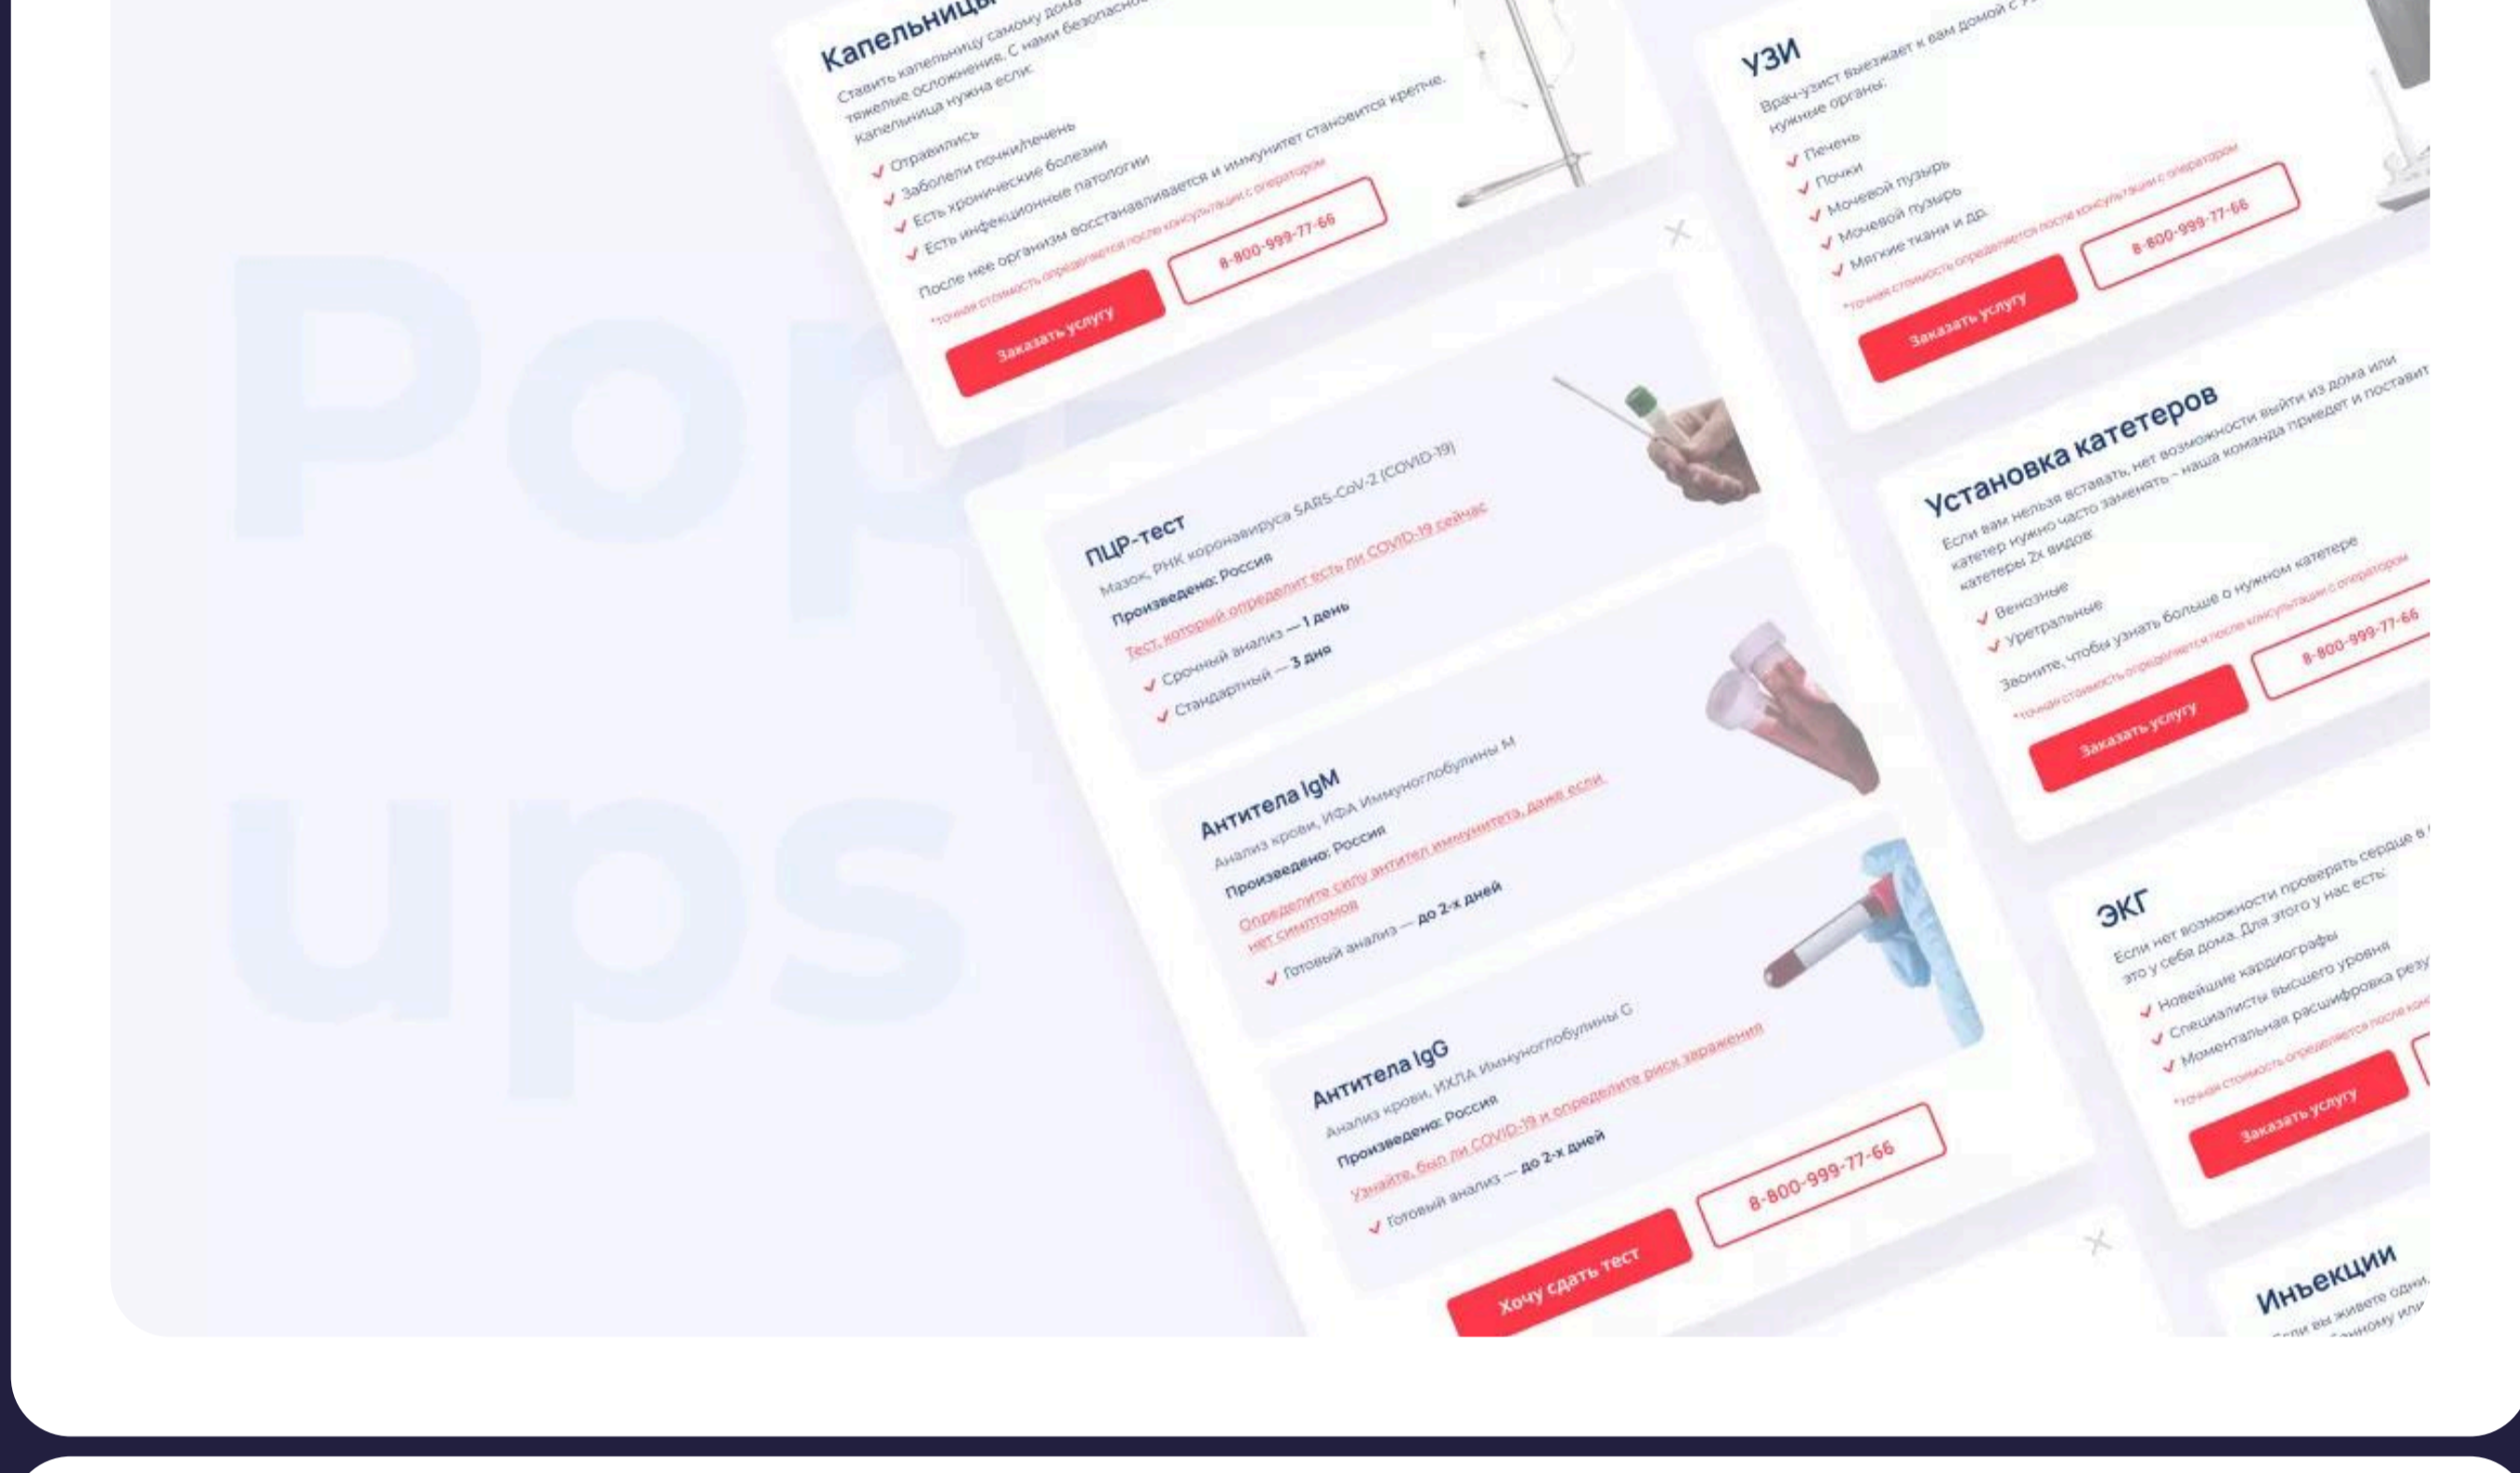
Pop ups

Капельницы

Ставить капельницу самому дома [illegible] тяжелые осложнения. С нами безопасно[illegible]

Капельница нужна если:

Отравились

Заболели почки/печень

Есть хронические болезни

Есть инфекционные патологии

После нее организм восстанавливается и иммунитет становится крепче.

*точная стоимость определяется после консультации с оператором

Заказать услугу

8-800-999-77-66

УЗИ

Врач-узист выезжает к вам домой с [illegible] нужные органы:

Печень

Почки

Мочевой пузырь

Мочевой пузырь

Мягкие ткани и др.

*точная стоимость определяется после консультации с оператором

Заказать услугу

8-800-999-77-66

ПЦР-тест

Мазок, РНК коронавируса SARS-CoV-2 (COVID-19)

Произведено: Россия

Тест, который определит есть ли COVID-19 сейчас

Срочный анализ — 1 день

Стандартный — 3 дня

Антитела IgM

Анализ крови, ИФА Иммуноглобулины М

Произведено: Россия

Определите силу антител иммунитета, даже если нет симптомов

Готовый анализ — до 2-х дней

Антитела IgG

Анализ крови, ИХЛА Иммуноглобулины G

Произведено: Россия

Узнайте, был ли COVID-19 и определите риск заражения

Готовый анализ — до 2-х дней

Хочу сдать тест

8-800-999-77-66

Установка катетеров

Если вам нельзя вставать, нет возможности выйти из дома или катетер нужно часто заменять – наша команда приедет и поставит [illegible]

Катетеры 2х видов:

Венозные

Уретральные

Звоните, чтобы узнать больше о нужном катетере

*точная стоимость определяется после консультации с оператором

Заказать услугу

8-800-999-77-66

ЭКГ

Если нет возможности проверять сердце в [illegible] это у себя дома. Для этого у нас есть:

Новейшие кардиографы

Специалисты высшего уровня

Моментальная расшифровка резу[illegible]

*точная стоимость определяется после кон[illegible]

Заказать услугу

Инъекции

Если вы живете одни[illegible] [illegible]анному или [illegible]